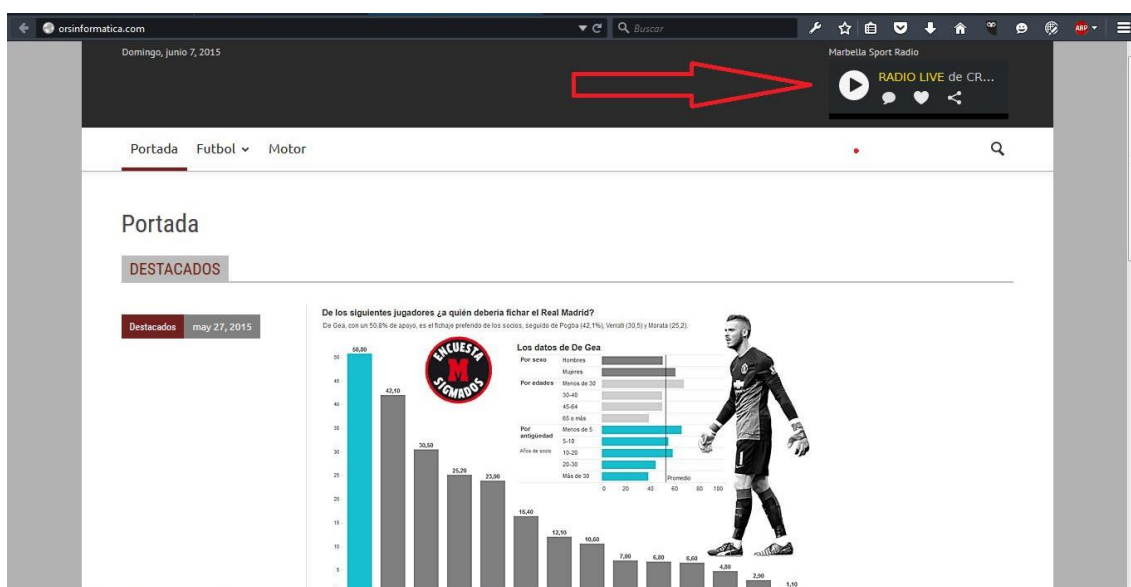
orsinformatica.com

Buscar

ABP

Domingo, junio 7, 2015

Marbella Sport Radio

RADIO LIVE de CR...

Portada Futbol Motor

Portada

DESTACADOS

Destacados may 27, 2015

De los siguientes jugadores ¿a quién debería fichar el Real Madrid?

De Gea, con un 50,8% de apoyo, es el fichaje preferido de los socios, seguido de Pogba (42,1%), Verratti (30,5) y Morata (25,2).

ENCUESTA M SIGMADOS

Los datos de De Gea

Por sexo Hombres
Mujeres
Por edades Menos de 30
30-40
45-64
65 o más
Por antigüedad Menos de 5
5-10
Años de socio 10-20
20-30
Más de 30

Promedio

0 20 40 60 80 100

50 45 40 35 30 25 20 15 10 5

50,80 42,10 30,50 25,20 23,90 16,40 12,10 10,60 7,00 6,80 6,60 4,80 2,90 1,10